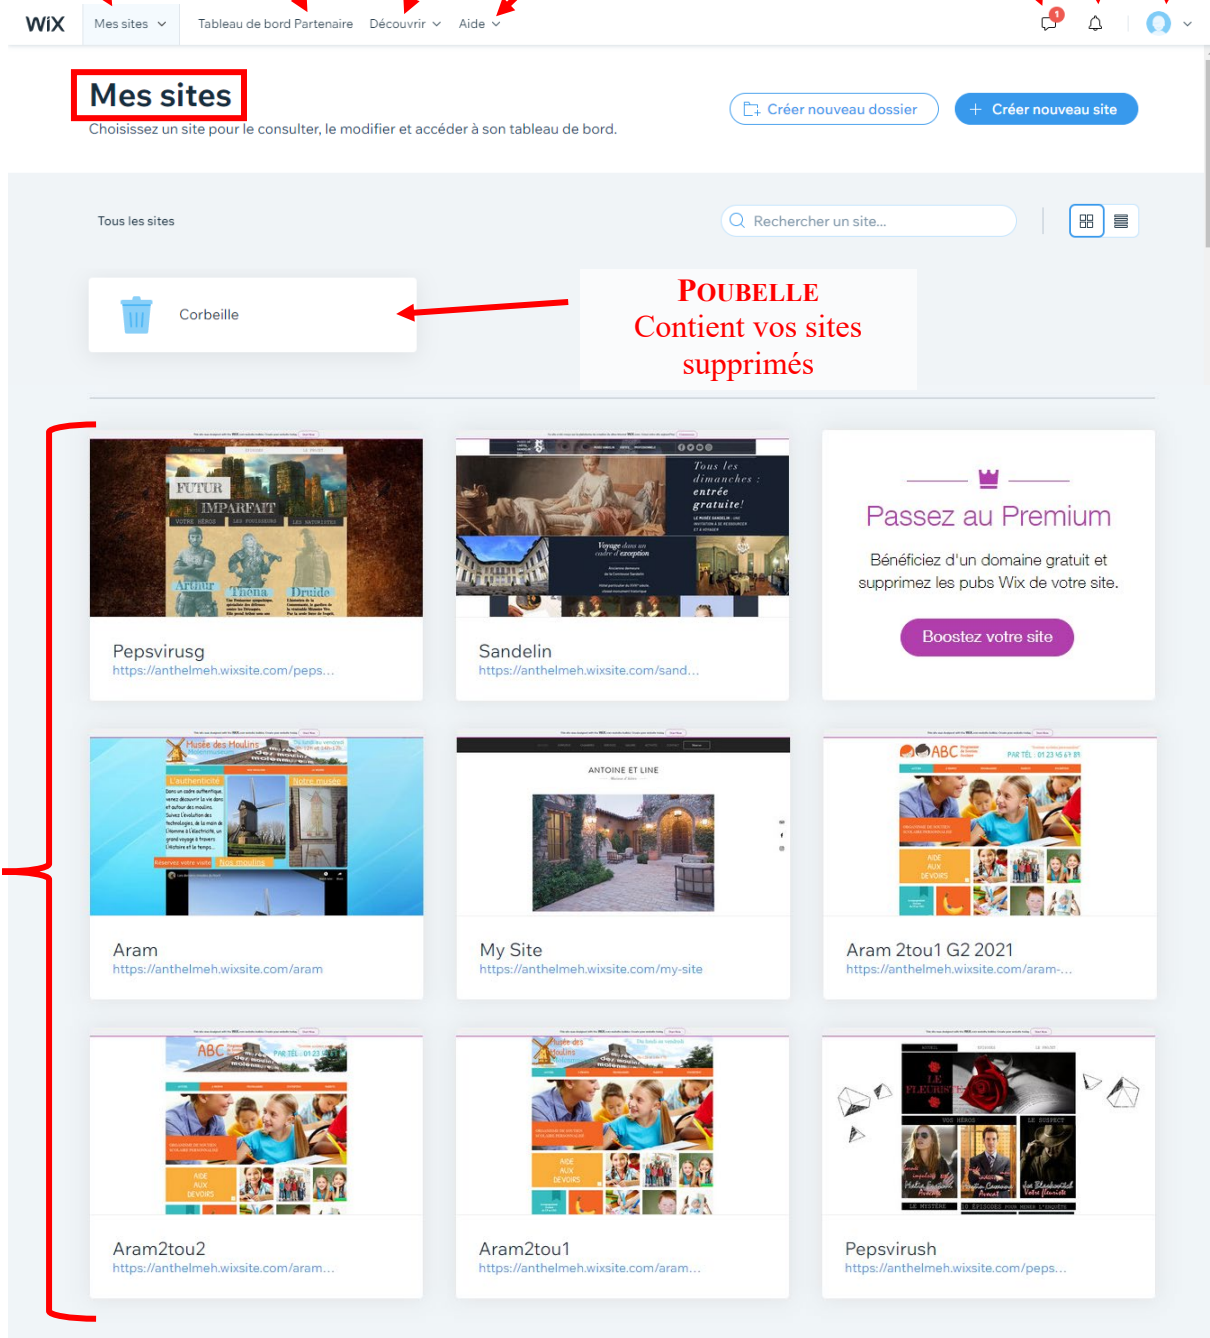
WiX Mes sites Tableau de bord Partenaire Découvrir Aide

1

Mes sites
Choisissez un site pour le consulter, le modifier et accéder à son tableau de bord.

Créer nouveau dossier
+ Créer nouveau site

Tous les sites

Rechercher un site...

Corbeille

POUBELLE
Contient vos sites supprimés

FUTUR IMPARFAIT
Arthur Théna Druide

Tous les dimanches : entrée gratuite!
Voyage dans un cadre d'exception

Pepsvirusg
https://anthelmeh.wixsite.com/peps...

Sandelin
https://anthelmeh.wixsite.com/sand...

Passez au Premium
Bénéficiez d'un domaine gratuit et supprimez les pubs Wix de votre site.
Boostez votre site

Musée des Moulins
L'authenticité
Notre musée
Réservez votre visite
Nos moulins

ANTOINE ET LINE

ABC
AIDE AUX DEVOIRS

Aram
https://anthelmeh.wixsite.com/aram

My Site
https://anthelmeh.wixsite.com/my-site

Aram 2tou1 G2 2021
https://anthelmeh.wixsite.com/aram-...

ABC
AIDE AUX DEVOIRS

Musée des Moulins
AIDE AUX DEVOIRS

LE FLEURISTE

Aram2tou2
https://anthelmeh.wixsite.com/aram...

Aram2tou1
https://anthelmeh.wixsite.com/aram...

Pepsvirush
https://anthelmeh.wixsite.com/peps...